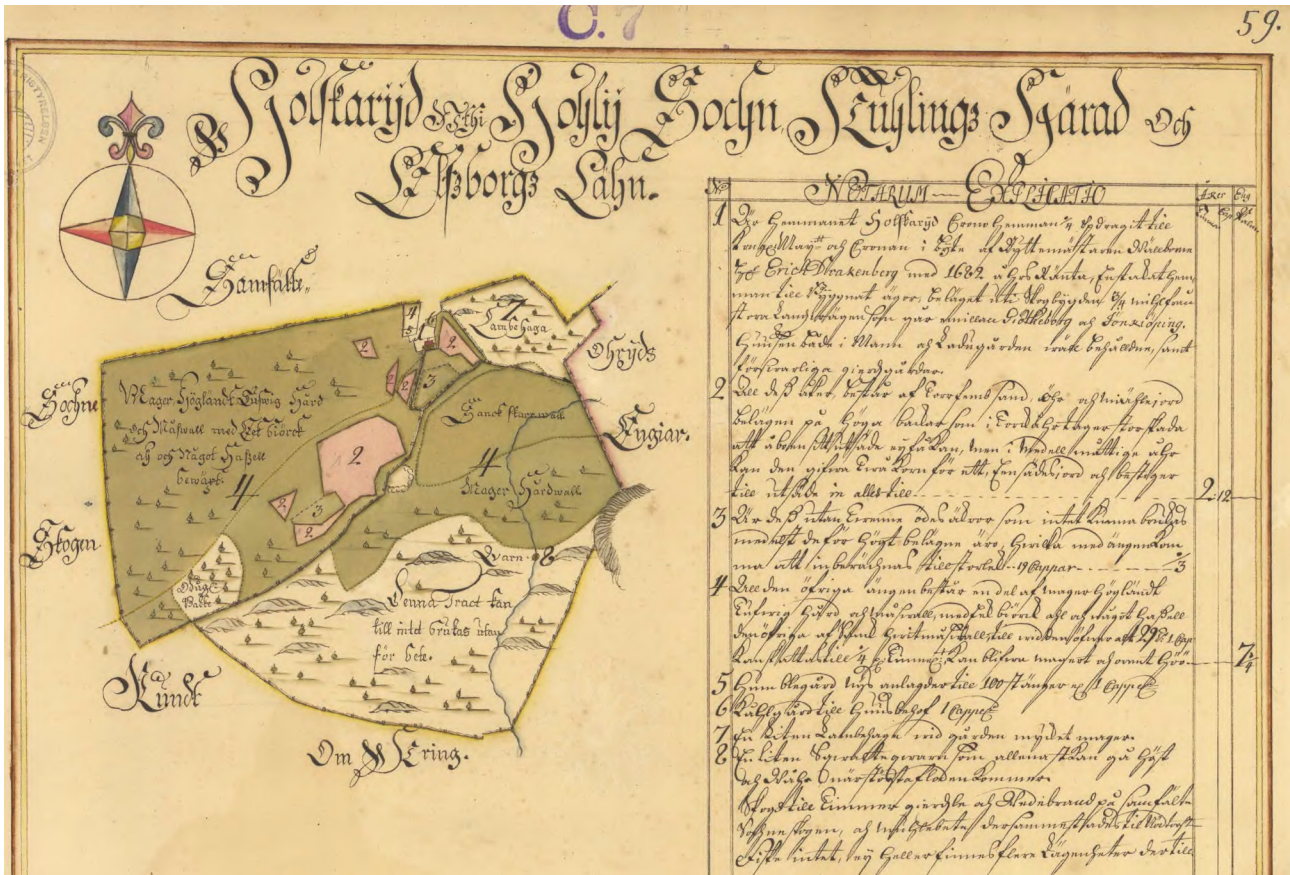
C. 7

59.

Holstaryd uthi Hohlij Sochn Kühlings Härad och Elfsborgs Lähn.

Samfält

Ohryds

Engiar.

Sochne

Skogen

Kindt

Om Wäring.

Lambehaga

Sanck flaewall

Mager Höglandt Lutwig hård och Måswall med Eet biörck ock och Något Haßell bewäxt.

Mager Hårdwall.

Wärn

Denna Tract kan till intet brukas utan för bete.

Dyge Walle

2
2
2
3
4
4
4
5
6
7
8

| No | NOTARUM — EXPLICATIO | Tunnland | Kappland |
|---|---|---|---|
| 1 | Detta Hemmanet Holstaryd Crono Hemman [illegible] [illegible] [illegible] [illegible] Erich Drakenberg med 1682 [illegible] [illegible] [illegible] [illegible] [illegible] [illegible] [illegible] Tolleberg och Jönköping. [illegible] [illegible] | | |
| 2 | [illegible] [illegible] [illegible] in alles tiee | 2 | 12 |
| 3 | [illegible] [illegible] 19 Cappar | | 3 |
| 4 | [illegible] Höglandt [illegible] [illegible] | | 7 1/4 |
| 5 | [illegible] 100 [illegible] 8 Cappar | | |
| 6 | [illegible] 1 Cappar | | |
| 7 | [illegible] Lambehagh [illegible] mager. | | |
| 8 | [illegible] | | |
| | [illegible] | | |